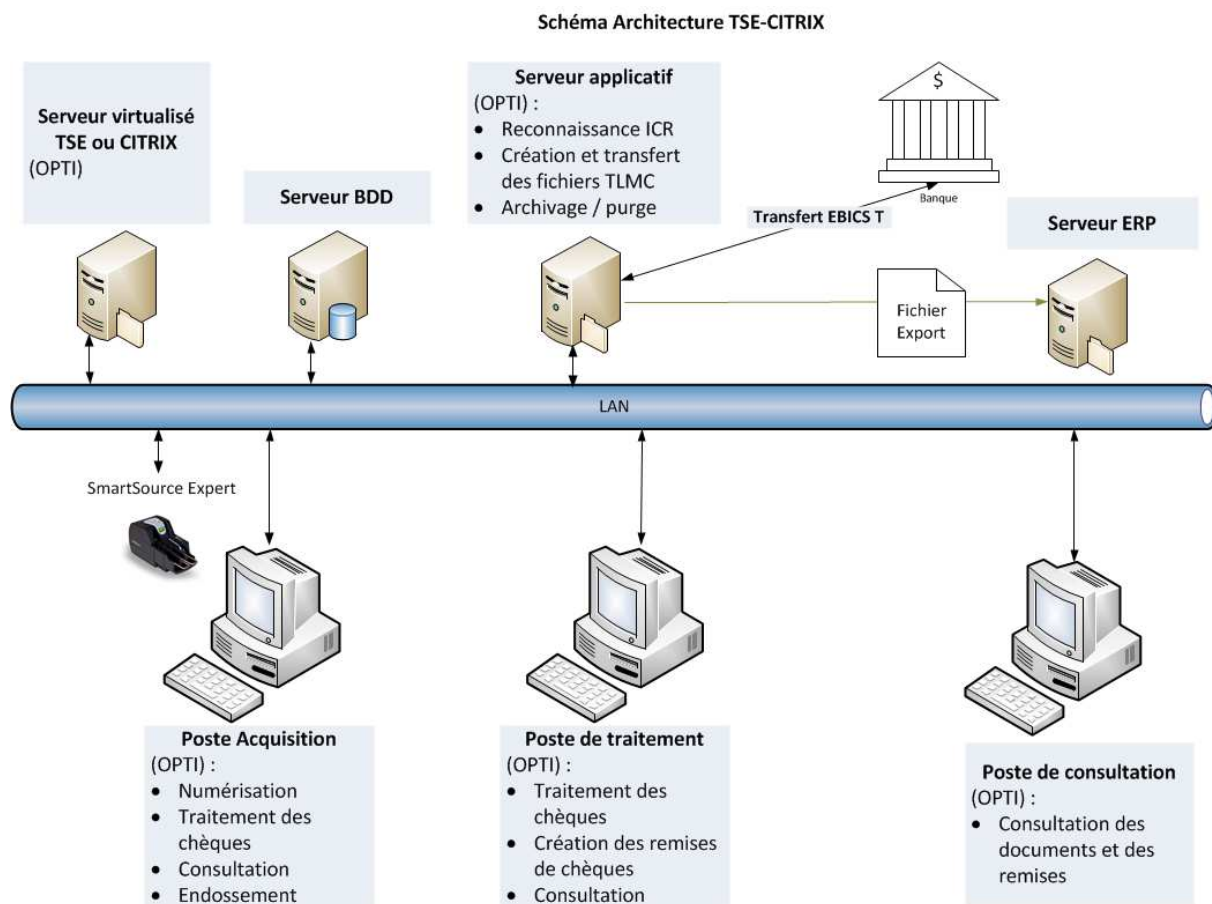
Schéma Architecture TSE-CITRIX

Serveur virtualisé TSE ou CITRIX
(OPTI)

Serveur BDD

Serveur applicatif
(OPTI) :
• Reconnaissance ICR
• Création et transfert des fichiers TLMC
• Archivage / purge

$

Banque

Transfert EBICS T

Serveur ERP

Fichier Export

LAN

SmartSource Expert

Poste Acquisition
(OPTI) :
• Numérisation
• Traitement des chèques
• Consultation
• Endossement

Poste de traitement
(OPTI) :
• Traitement des chèques
• Création des remises de chèques
• Consultation

Poste de consultation
(OPTI) :
• Consultation des documents et des remises